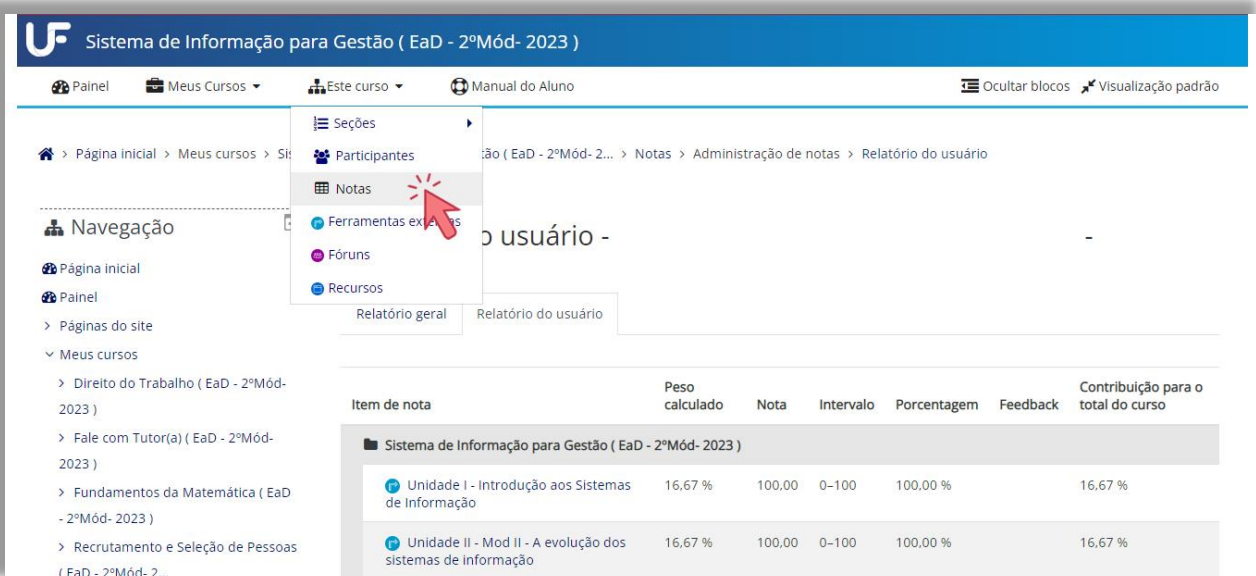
Sistema de Informação para Gestão ( EaD - 2ºMód- 2023 )

Painel Meus Cursos Este curso Manual do Aluno Ocultar blocos Visualização padrão

Seções
Participantes
Notas
Ferramentas externas
Fóruns
Recursos

> Página inicial > Meus cursos > Si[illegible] ão ( EaD - 2ºMód- 2... > Notas > Administração de notas > Relatório do usuário

Navegação

Página inicial
Painel
> Páginas do site
Meus cursos
> Direito do Trabalho ( EaD - 2ºMód- 2023 )
> Fale com Tutor(a) ( EaD - 2ºMód- 2023 )
> Fundamentos da Matemática ( EaD - 2ºMód- 2023 )
> Recrutamento e Seleção de Pessoas ( EaD - 2ºMód- 2...

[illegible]o usuário -

-

Relatório geral Relatório do usuário

| Item de nota | Peso calculado | Nota | Intervalo | Porcentagem | Feedback | Contribuição para o total do curso |
|---|---|---|---|---|---|---|
| Sistema de Informação para Gestão ( EaD - 2ºMód- 2023 ) | | | | | | |
| Unidade I - Introdução aos Sistemas de Informação | 16,67 % | 100,00 | 0–100 | 100,00 % | | 16,67 % |
| Unidade II - Mod II - A evolução dos sistemas de informação | 16,67 % | 100,00 | 0–100 | 100,00 % | | 16,67 % |